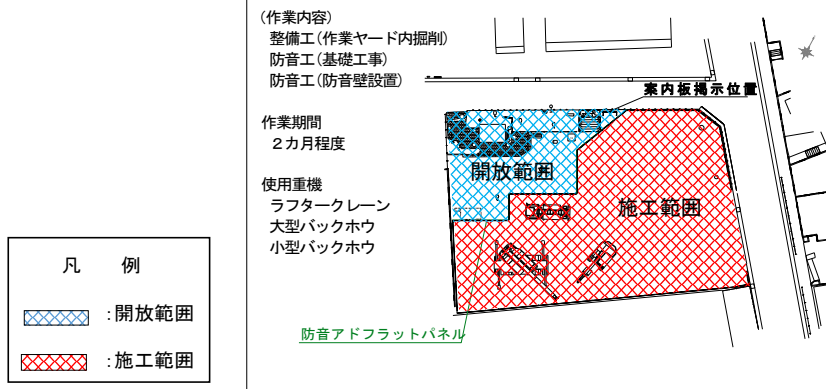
凡　例

:開放範囲

:施工範囲

(作業内容)
整備工(作業ヤード内掘削)
防音工(基礎工事)
防音工(防音壁設置)

作業期間
2カ月程度

使用重機
ラフタークレーン
大型バックホウ
小型バックホウ

案内板掲示位置

開放範囲

施工範囲

防音アドフラットパネル